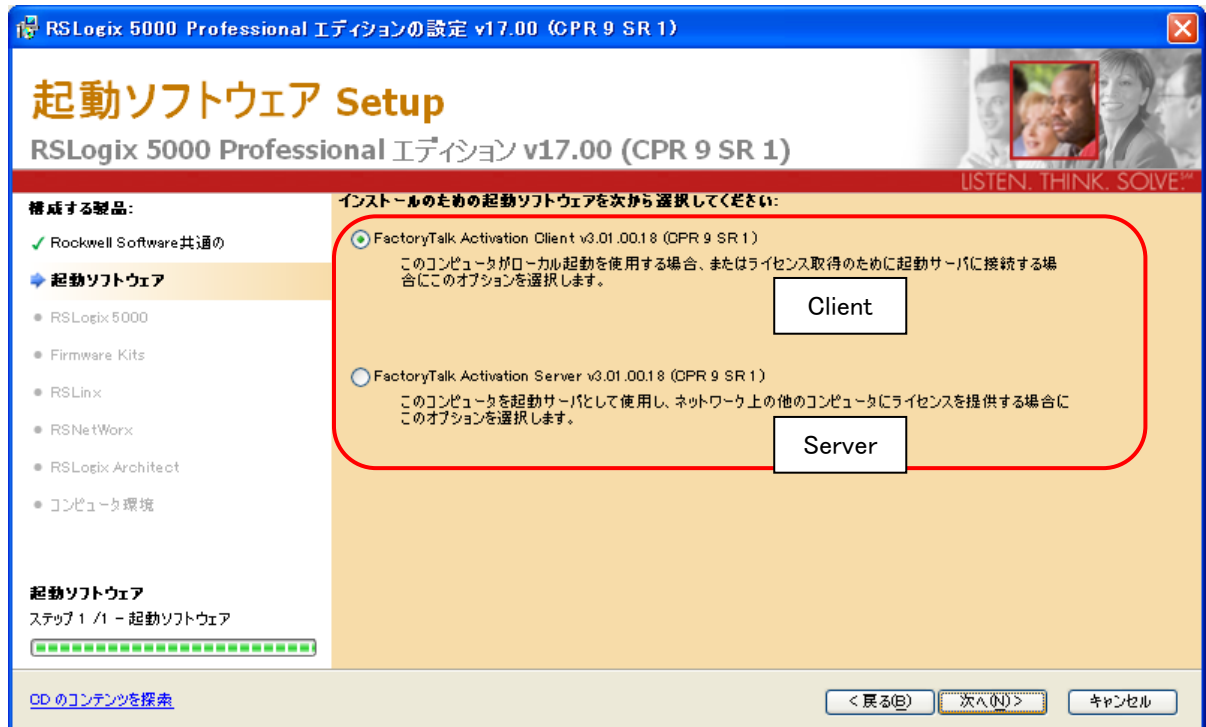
RSLogix 5000 Professional エディションの設定 v17.00 (CPR 9 SR 1)

起動ソフトウェア Setup

RSLogix 5000 Professional エディション v17.00 (CPR 9 SR 1)

LISTEN. THINK. SOLVE.℠

構成する製品:

✓ Rockwell Software共通の

➡ 起動ソフトウェア

● RSLogix 5000

● Firmware Kits

● RSLinx

● RSNetWorx

● RSLogix Architect

● コンピュータ環境

インストールのための起動ソフトウェアを次から選択してください:

FactoryTalk Activation Client v3.01.00.18 (CPR 9 SR 1)

このコンピュータがローカル起動を使用する場合、またはライセンス取得のために起動サーバに接続する場合にこのオプションを選択します。

Client

FactoryTalk Activation Server v3.01.00.18 (CPR 9 SR 1)

このコンピュータを起動サーバとして使用し、ネットワーク上の他のコンピュータにライセンスを提供する場合にこのオプションを選択します。

Server

起動ソフトウェア

ステップ 1 /1 − 起動ソフトウェア

CD のコンテンツを探索

< 戻る(B)

次へ(N) >

キャンセル